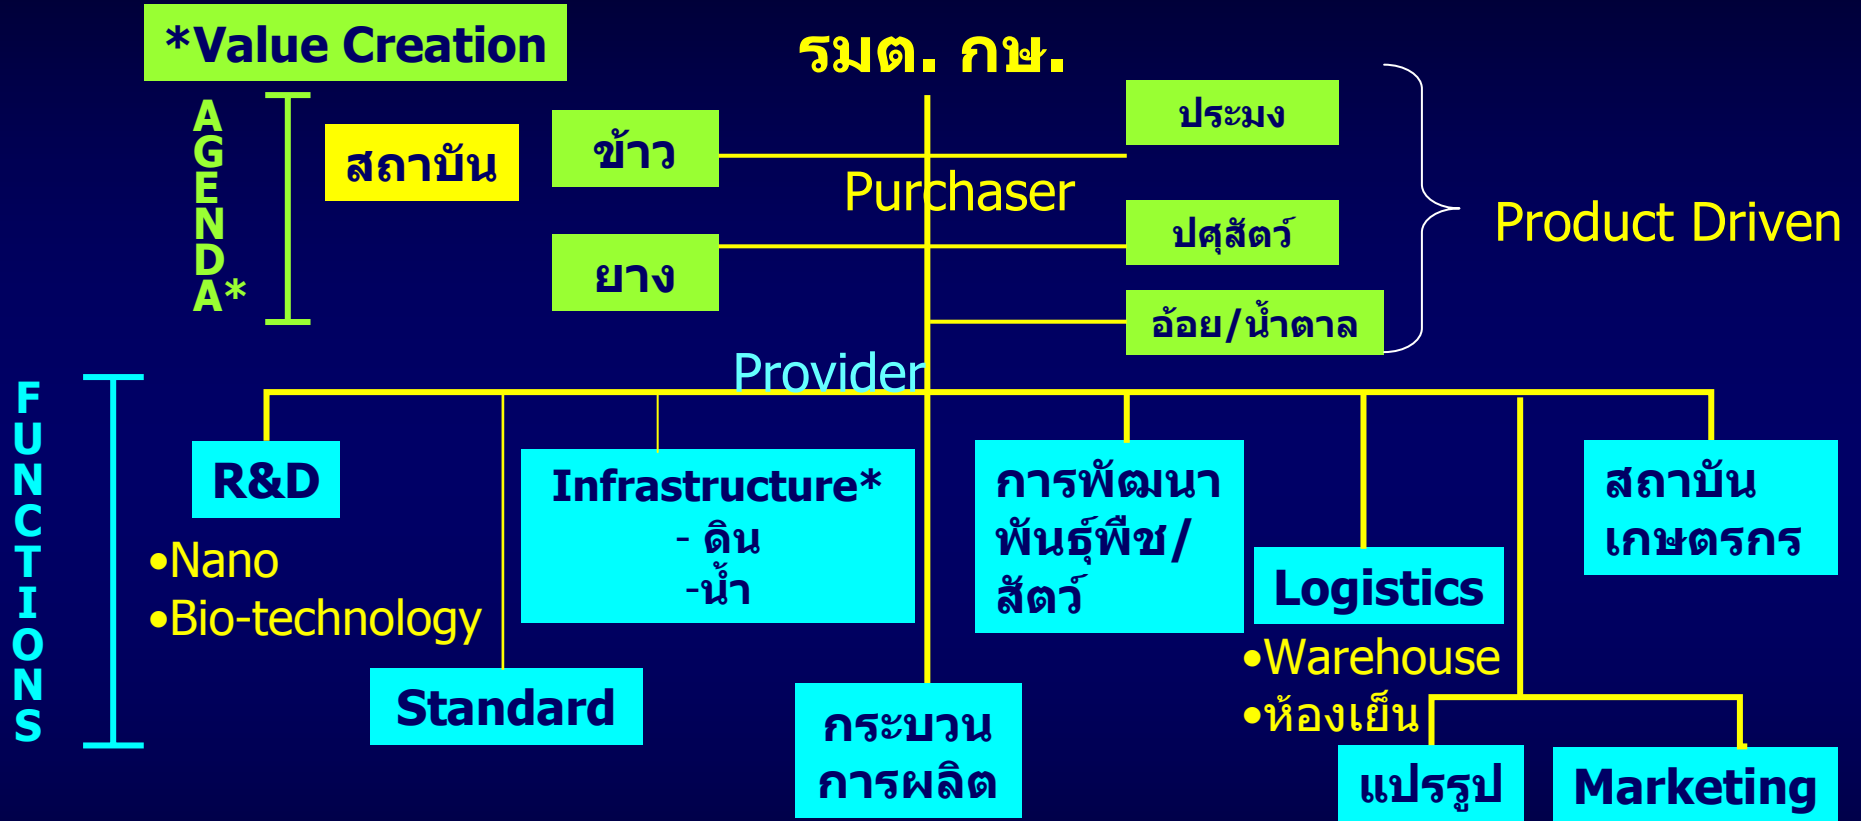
*Value Creation

รมต. กษ.

AGENDA*

สถาบัน

ข้าว

ยาง

ประมง

Purchaser

ปศุสัตว์

อ้อย/น้ำตาล

Product Driven

Provider

FUNCTIONS

R&D

•Nano
•Bio-technology

Infrastructure*
- ดิน
-น้ำ

การพัฒนาพันธุ์พืช/สัตว์

Logistics

•Warehouse
•ห้องเย็น

สถาบันเกษตรกร

Standard

กระบวนการผลิต

แปรรูป

Marketing